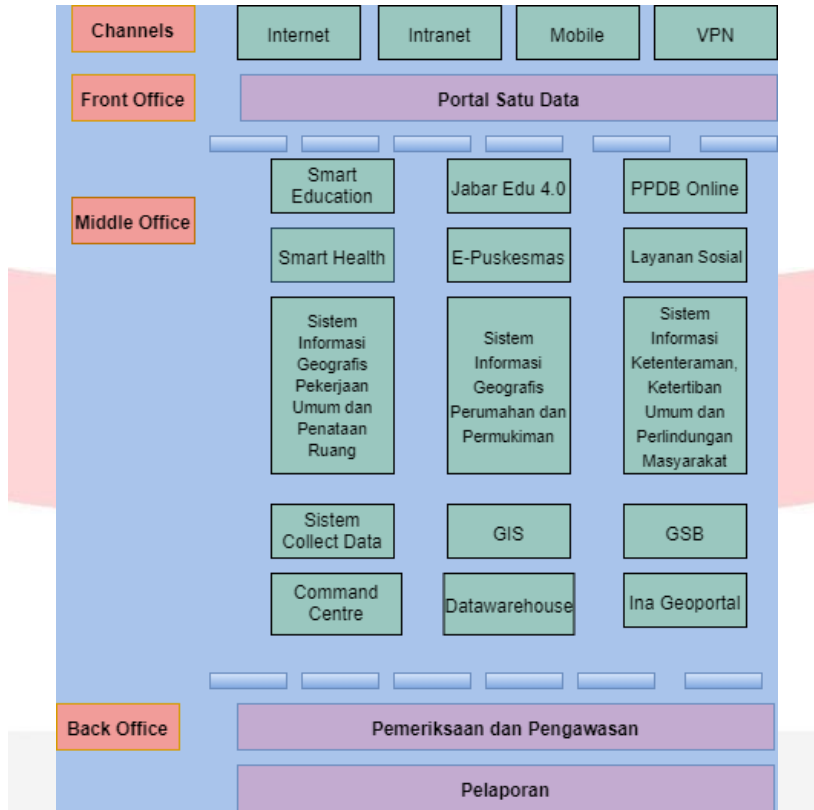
Channels

Internet

Intranet

Mobile

VPN

Front Office

Portal Satu Data

Middle Office

Smart Education

Jabar Edu 4.0

PPDB Online

Smart Health

E-Puskesmas

Layanan Sosial

Sistem Informasi Geografis Pekerjaan Umum dan Penataan Ruang

Sistem Informasi Geografis Perumahan dan Permukiman

Sistem Informasi Ketenteraman, Ketertiban Umum dan Perlindungan Masyarakat

Sistem Collect Data

GIS

GSB

Command Centre

Datawarehouse

Ina Geoportal

Back Office

Pemeriksaan dan Pengawasan

Pelaporan